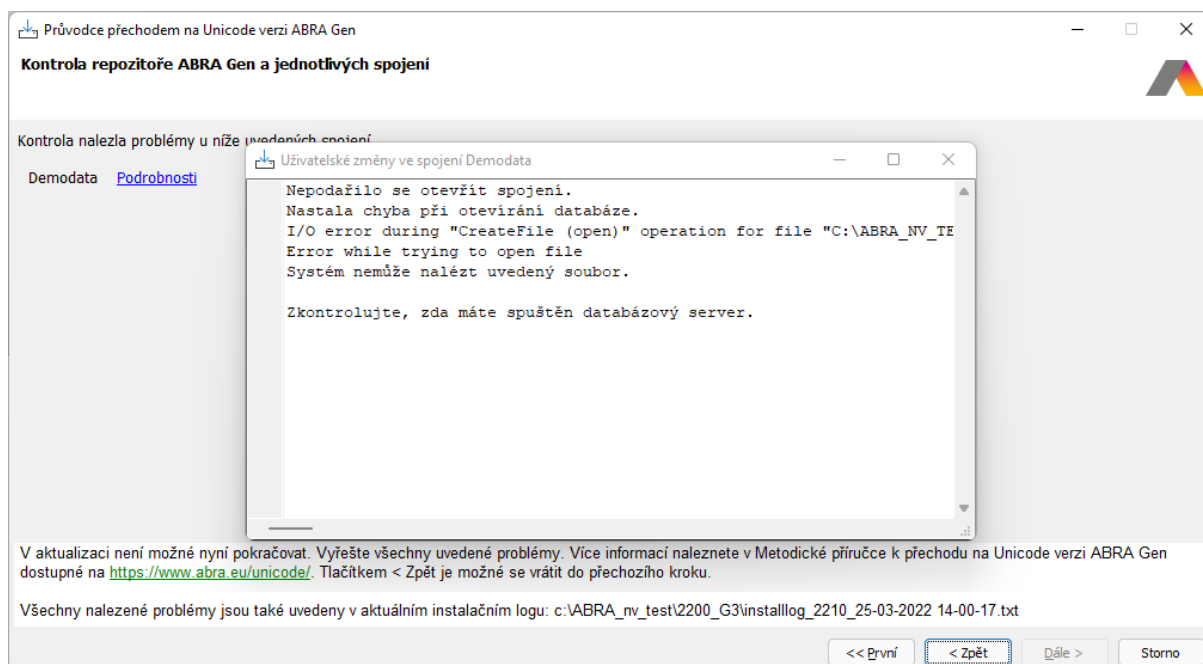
Průvodce přechodem na Unicode verzi ABRA Gen

Kontrola repozitoře ABRA Gen a jednotlivých spojení

Kontrola nalezla problémy u níže uvedených spojení

Demodata Podrobnosti

Uživatelské změny ve spojení Demodata

Nepodařilo se otevřít spojení.
Nastala chyba při otevírání databáze.
I/O error during "CreateFile (open)" operation for file "C:\ABRA_NV_TE
Error while trying to open file
Systém nemůže nalézt uvedený soubor.

Zkontrolujte, zda máte spuštěn databázový server.

V aktualizaci není možné nyní pokračovat. Vyřešte všechny uvedené problémy. Více informací naleznete v Metodické příručce k přechodu na Unicode verzi ABRA Gen dostupné na https://www.abra.eu/unicode/. Tlačítkem < Zpět je možné se vrátit do přechozího kroku.

Všechny nalezené problémy jsou také uvedeny v aktuálním instalačním logu: c:\ABRA_nv_test\2200_G3\installlog_2210_25-03-2022 14-00-17.txt

<< První | < Zpět | Dále > | Storno